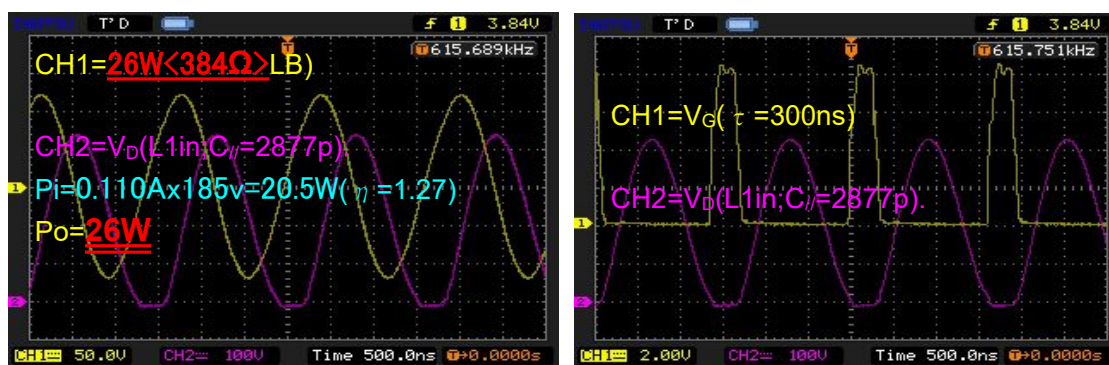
T' D
f 1 3.84V
615.689kHz
CH1=26W<384Ω>LB)
CH2=V$_D$(L1in;C$_{//}$=2877p)
Pi=0.110Ax185v=20.5W($\eta$=1.27)
Po=26W
CH1 50.0V CH2 100V Time 500.0ns 0.0000s

T' D
f 1 3.84V
615.751kHz
CH1=V$_G$($\tau$=300ns)
CH2=V$_D$(L1in;C$_{//}$=2877p).
CH1 2.00V CH2 100V Time 500.0ns 0.0000s